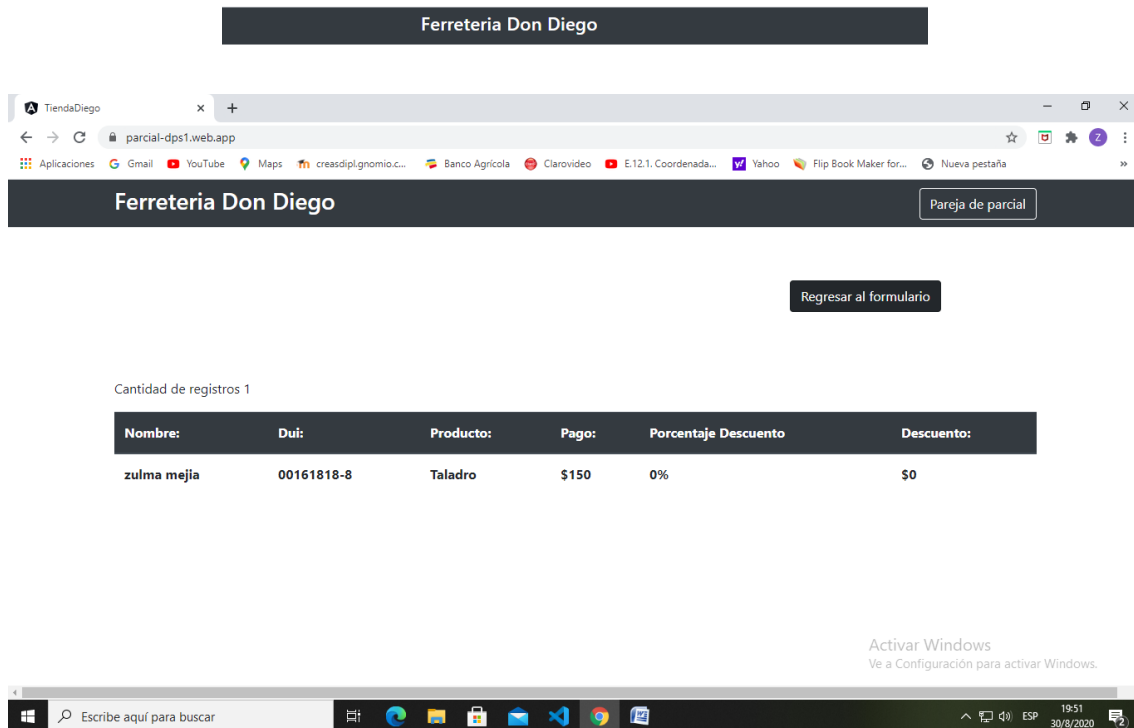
Ferreteria Don Diego

TiendaDiego × +

parcial-dps1.web.app

Aplicaciones Gmail YouTube Maps creasdipl.gnomio.c... Banco Agrícola Clarovideo E.12.1. Coordenada... Yahoo Flip Book Maker for... Nueva pestaña

Ferreteria Don Diego

Pareja de parcial

Regresar al formulario

Cantidad de registros 1

| Nombre: | Dui: | Producto: | Pago: | Porcentaje Descuento | Descuento: |
|---|---|---|---|---|---|
| zulma mejia | 00161818-8 | Taladro | $150 | 0% | $0 |

Activar Windows
Ve a Configuración para activar Windows.

Escribe aquí para buscar

ESP 19:51 30/8/2020